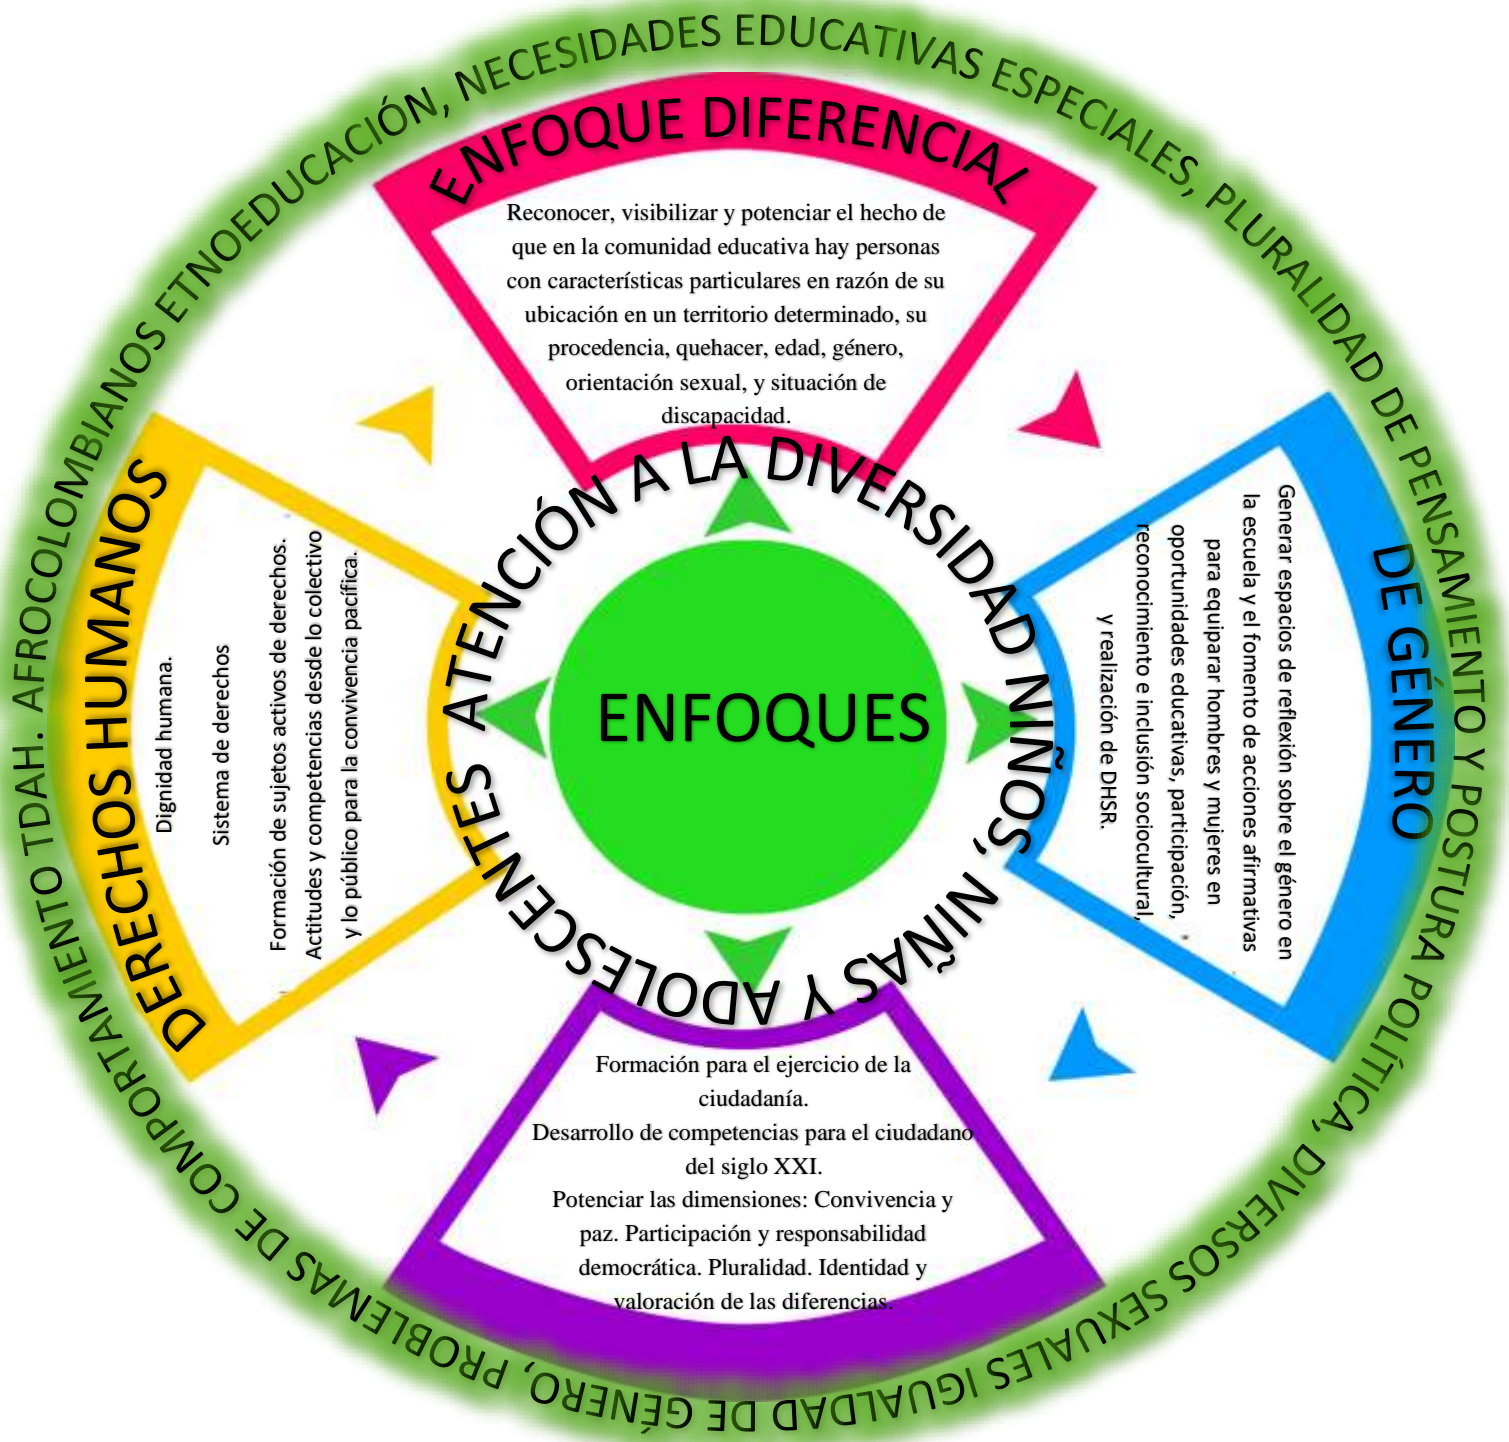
AFROCOLOMBIANOS ETNOEDUCACIÓN, NECESIDADES EDUCATIVAS ESPECIALES, PLURALIDAD DE PENSAMIENTO Y POSTURA POLÍTICA, DIVERSOS SEXUALES IGUALDAD DE GÉNERO, PROBLEMAS DE COMPORTAMIENTO TDAH.

ENFOQUE DIFERENCIAL

Reconocer, visibilizar y potenciar el hecho de que en la comunidad educativa hay personas con características particulares en razón de su ubicación en un territorio determinado, su procedencia, quehacer, edad, género, orientación sexual, y situación de discapacidad.

DE GÉNERO

Generar espacios de reflexión sobre el género en la escuela y el fomento de acciones afirmativas para equiparar hombres y mujeres en oportunidades educativas, participación, reconocimiento e inclusión sociocultural, y realización de DHSR.

DERECHOS HUMANOS

Dignidad humana.

Sistema de derechos

Formación de sujetos activos de derechos. Actitudes y competencias desde lo colectivo y lo público para la convivencia pacífica.

Formación para el ejercicio de la ciudadanía.
Desarrollo de competencias para el ciudadano del siglo XXI.
Potenciar las dimensiones: Convivencia y paz. Participación y responsabilidad democrática. Pluralidad. Identidad y valoración de las diferencias.

ATENCIÓN A LA DIVERSIDAD NIÑOS, NIÑAS Y ADOLESCENTES

ENFOQUES